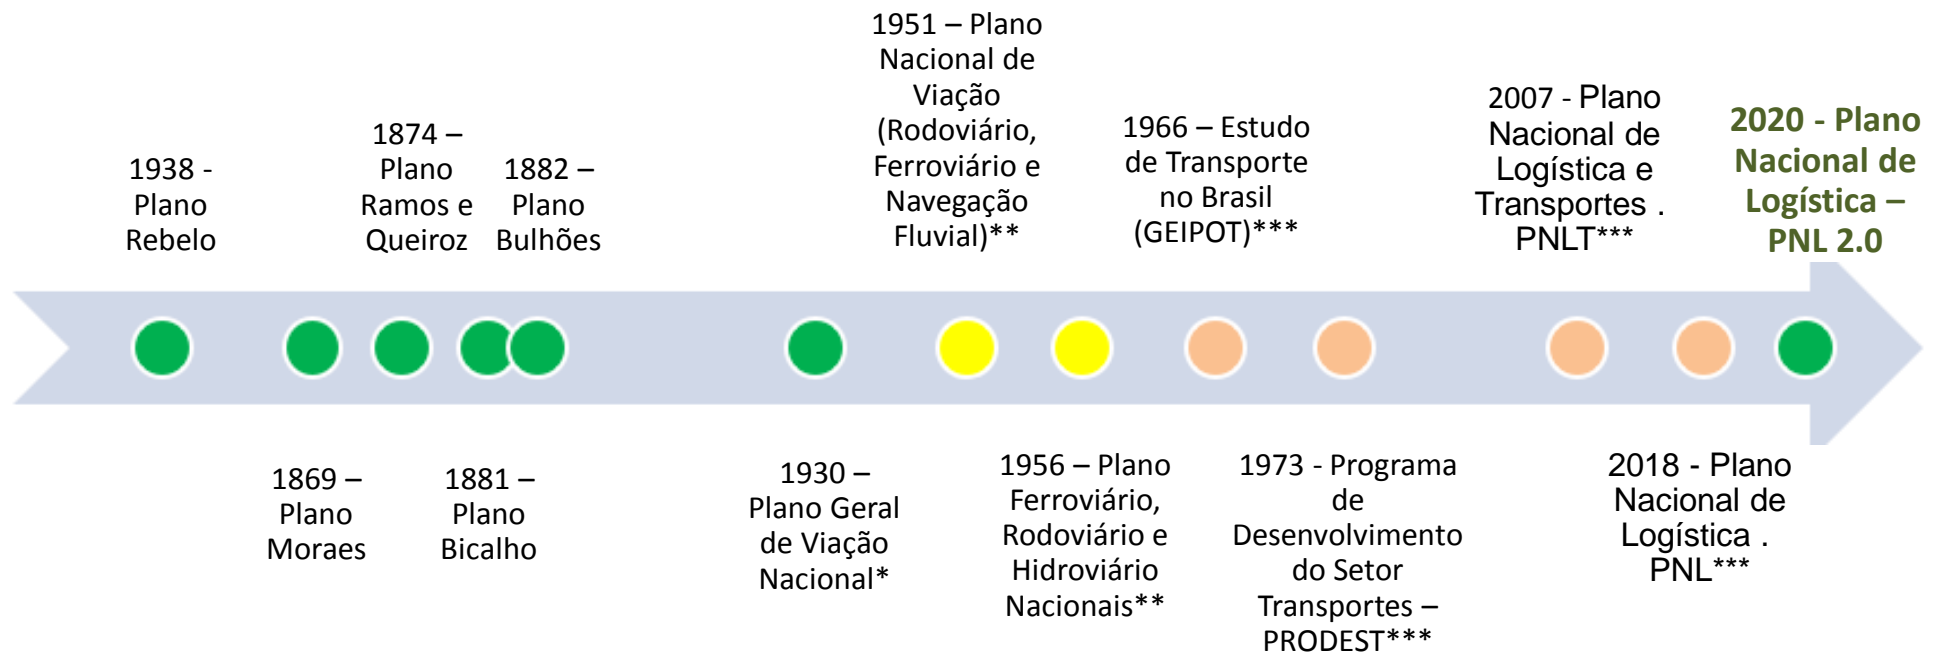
1938 - Plano Rebelo

1874 – Plano Ramos e Queiroz

1882 – Plano Bulhões

1951 – Plano Nacional de Viação (Rodoviário, Ferroviário e Navegação Fluvial)**

1966 – Estudo de Transporte no Brasil (GEIPOT)***

2007 - Plano Nacional de Logística e Transportes . PNLT***

2020 - Plano Nacional de Logística – PNL 2.0

1869 – Plano Moraes

1881 – Plano Bicalho

1930 – Plano Geral de Viação Nacional*

1956 – Plano Ferroviário, Rodoviário e Hidroviário Nacionais**

1973 - Programa de Desenvolvimento do Setor Transportes – PRODEST***

2018 - Plano Nacional de Logística . PNL***